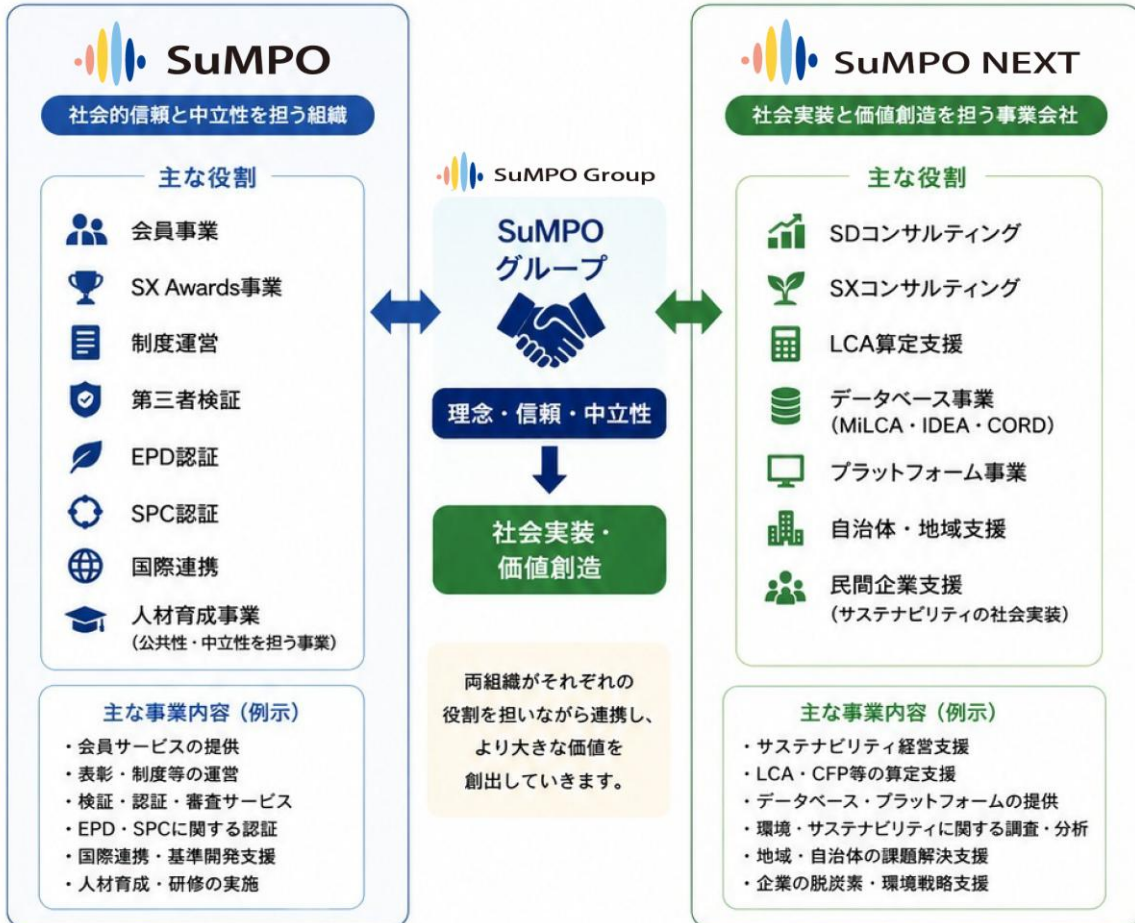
SuMPO

社会的信頼と中立性を担う組織

主な役割

会員事業

SX Awards事業

制度運営

第三者検証

EPD認証

SPC認証

国際連携

人材育成事業
（公共性・中立性を担う事業）

主な事業内容（例示）

・会員サービスの提供
・表彰・制度等の運営
・検証・認証・審査サービス
・EPD・SPCに関する認証
・国際連携・基準開発支援
・人材育成・研修の実施

SuMPO Group

SuMPO グループ

理念・信頼・中立性

社会実装・価値創造

両組織がそれぞれの役割を担いながら連携し、より大きな価値を創出していきます。

SuMPO NEXT

社会実装と価値創造を担う事業会社

主な役割

SDコンサルティング

SXコンサルティング

LCA算定支援

データベース事業
（MiLCA・IDEA・CORD）

プラットフォーム事業

自治体・地域支援

民間企業支援
（サステナビリティの社会実装）

主な事業内容（例示）

・サステナビリティ経営支援
・LCA・CFP等の算定支援
・データベース・プラットフォームの提供
・環境・サステナビリティに関する調査・分析
・地域・自治体の課題解決支援
・企業の脱炭素・環境戦略支援